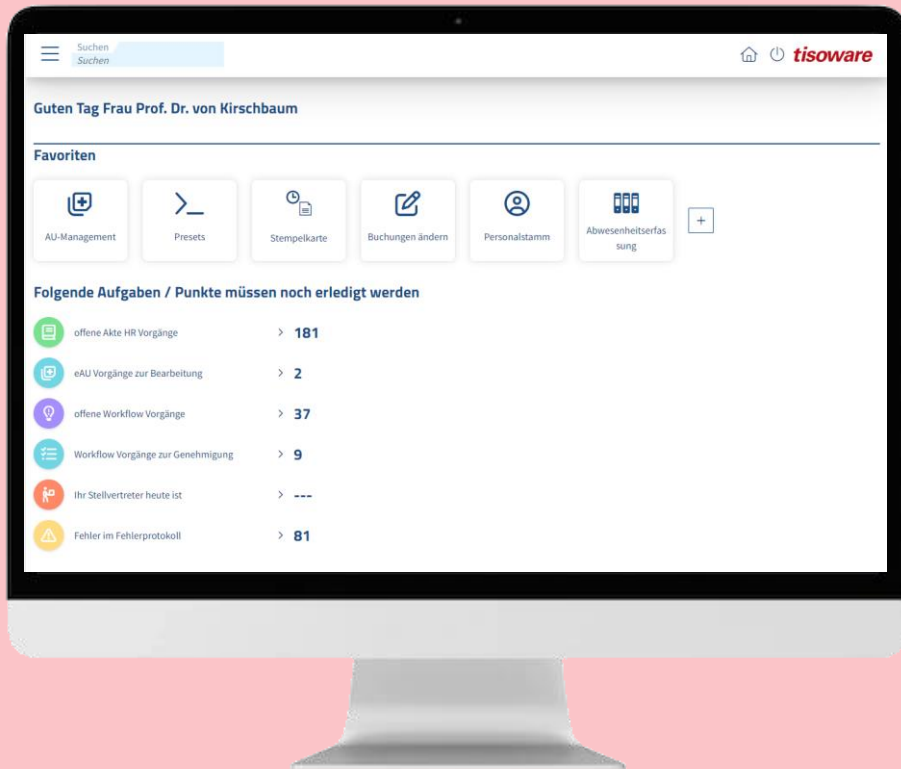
Suchen
Suchen

tisoware

Guten Tag Frau Prof. Dr. von Kirschbaum

Favoriten

AU-Management

Presets

Stempelkarte

Buchungen ändern

Personalstamm

Abwesenheitserfassung

+

Folgende Aufgaben / Punkte müssen noch erledigt werden

offene Akte HR Vorgänge > 181

eAU Vorgänge zur Bearbeitung > 2

offene Workflow Vorgänge > 37

Workflow Vorgänge zur Genehmigung > 9

Ihr Stellvertreter heute ist > ---

Fehler im Fehlerprotokoll > 81